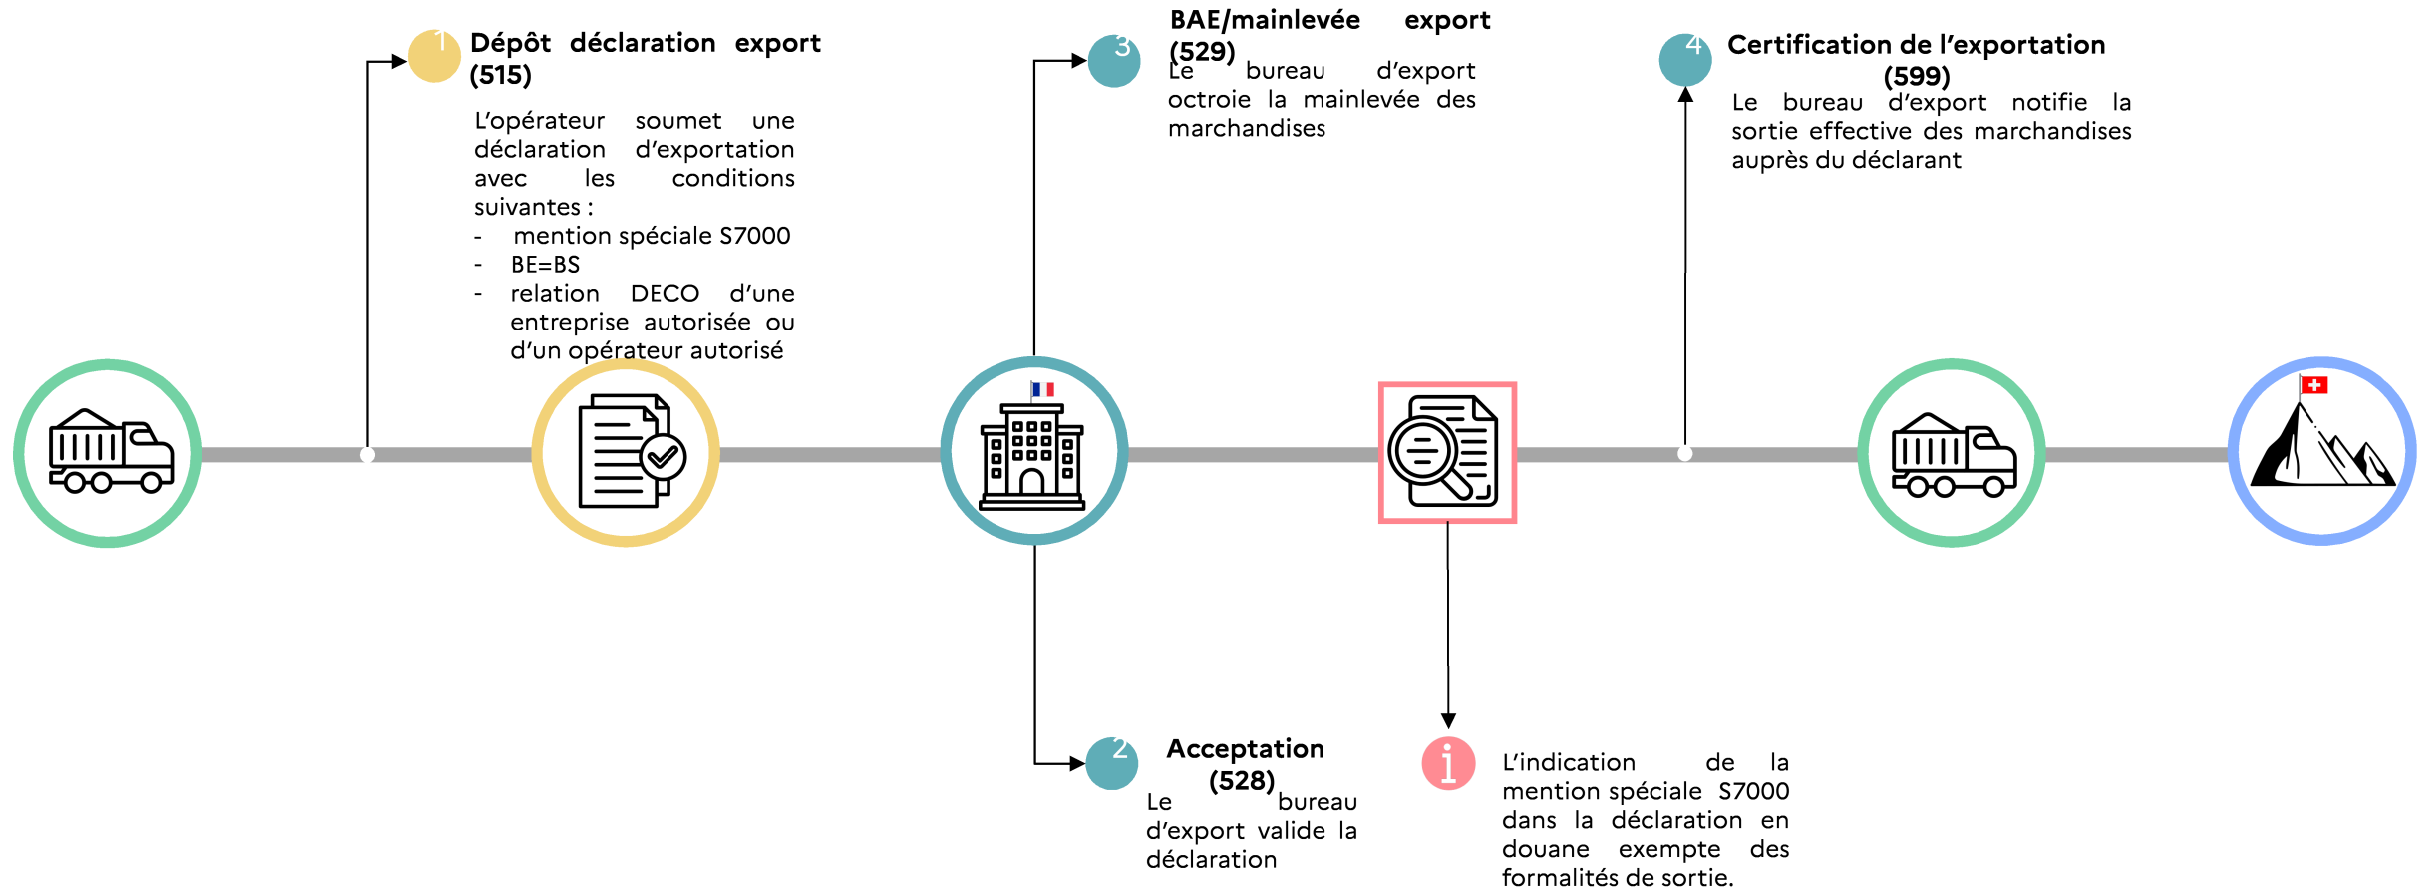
1 Dépôt déclaration export (515)

L'opérateur soumet une déclaration d'exportation avec les conditions suivantes :
- mention spéciale S7000
- BE=BS
- relation DECO d'une entreprise autorisée ou d'un opérateur autorisé

3 BAE/mainlevée export (529)
Le bureau d'export octroie la mainlevée des marchandises

4 Certification de l'exportation (599)
Le bureau d'export notifie la sortie effective des marchandises auprès du déclarant

2 Acceptation (528)
Le bureau d'export valide la déclaration

L'indication de la mention spéciale S7000 dans la déclaration en douane exempte des formalités de sortie.